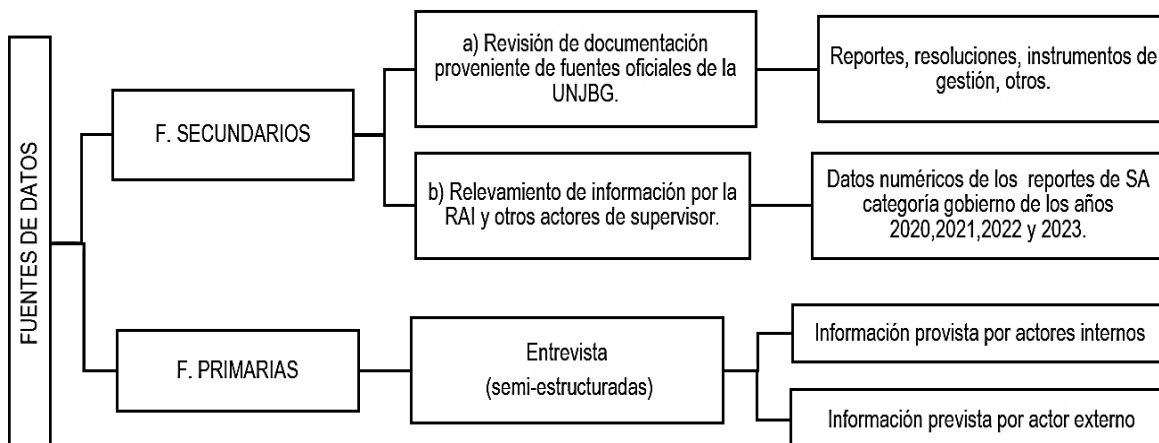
FUENTES DE DATOS

F. SECUNDARIOS

a) Revisión de documentación proveniente de fuentes oficiales de la UNJBG.

Reportes, resoluciones, instrumentos de gestión, otros.

b) Relevamiento de información por la RAI y otros actores de supervisor.

Datos numéricos de los reportes de SA categoría gobierno de los años 2020,2021,2022 y 2023.

F. PRIMARIAS

Entrevista
(semi-estructuradas)

Información provista por actores internos

Información prevista por actor externo